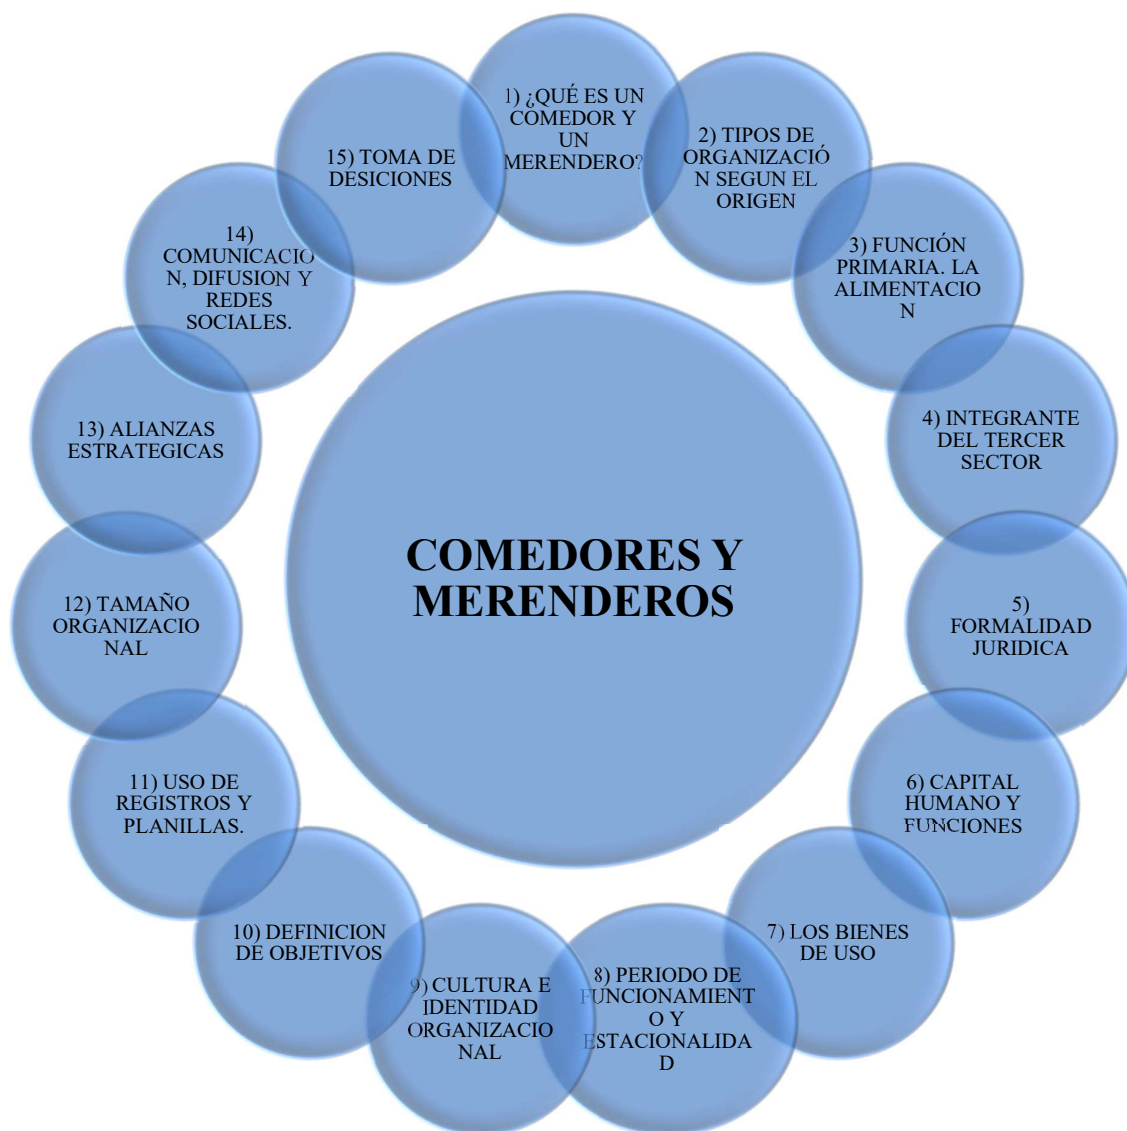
COMEDORES Y MERENDEROS

1) ¿QUÉ ES UN COMEDOR Y UN MERENDERO?

2) TIPOS DE ORGANIZACIÓN SEGUN EL ORIGEN

3) FUNCIÓN PRIMARIA. LA ALIMENTACION

4) INTEGRANTE DEL TERCER SECTOR

5) FORMALIDAD JURIDICA

6) CAPITAL HUMANO Y FUNCIONES

7) LOS BIENES DE USO

8) PERIODO DE FUNCIONAMIENTO Y ESTACIONALIDAD

9) CULTURA E IDENTIDAD ORGANIZACIONAL

10) DEFINICION DE OBJETIVOS

11) USO DE REGISTROS Y PLANILLAS.

12) TAMAÑO ORGANIZACIONAL

13) ALIANZAS ESTRATEGICAS

14) COMUNICACION, DIFUSION Y REDES SOCIALES.

15) TOMA DE DESICIONES